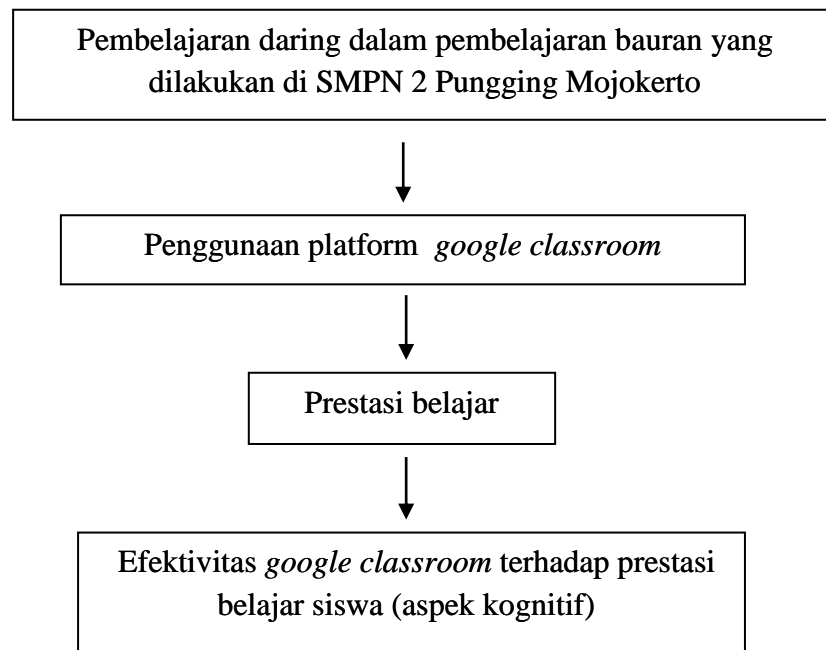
Pembelajaran daring dalam pembelajaran bauran yang dilakukan di SMPN 2 Pungging Mojokerto

Penggunaan platform *google classroom*

Prestasi belajar

Efektivitas *google classroom* terhadap prestasi belajar siswa (aspek kognitif)